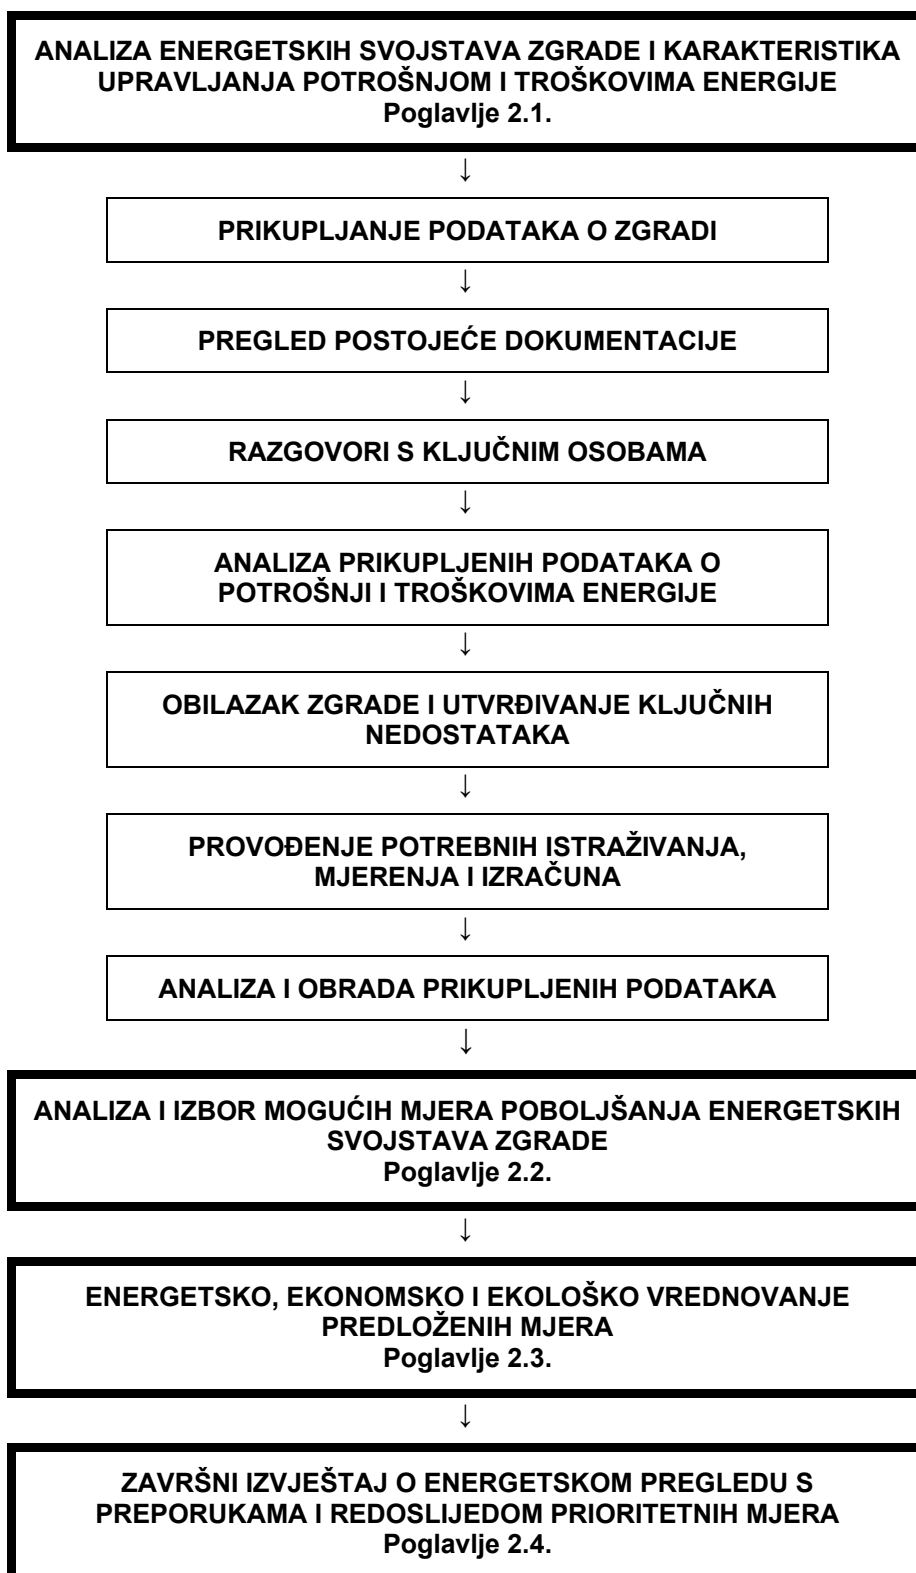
ANALIZA ENERGETSKIH SVOJSTAVA ZGRADE I KARAKTERISTIKA UPRAVLJANJA POTROŠNJOM I TROŠKOVIMA ENERGIJE
Poglavlje 2.1.

↓

PRIKUPLJANJE PODATAKA O ZGRADI

↓

PREGLED POSTOJEĆE DOKUMENTACIJE

↓

RAZGOVORI S KLJUČNIM OSOBAMA

↓

ANALIZA PRIKUPLJENIH PODATAKA O POTROŠNJI I TROŠKOVIMA ENERGIJE

↓

OBILAZAK ZGRADE I UTVRĐIVANJE KLJUČNIH NEDOSTATAKA

↓

PROVOĐENJE POTREBNIH ISTRAŽIVANJA, MJERENJA I IZRAČUNA

↓

ANALIZA I OBRADA PRIKUPLJENIH PODATAKA

↓

ANALIZA I IZBOR MOGUĆIH MJERA POBOLJŠANJA ENERGETSKIH SVOJSTAVA ZGRADE
Poglavlje 2.2.

↓

ENERGETSKO, EKONOMSKO I EKOLOŠKO VREDNOVANJE PREDLOŽENIH MJERA
Poglavlje 2.3.

↓

ZAVRŠNI IZVJEŠTAJ O ENERGETSKOM PREGLEDU S PREPORUKAMA I REDOSLIJEDOM PRIORITETNIH MJERA
Poglavlje 2.4.